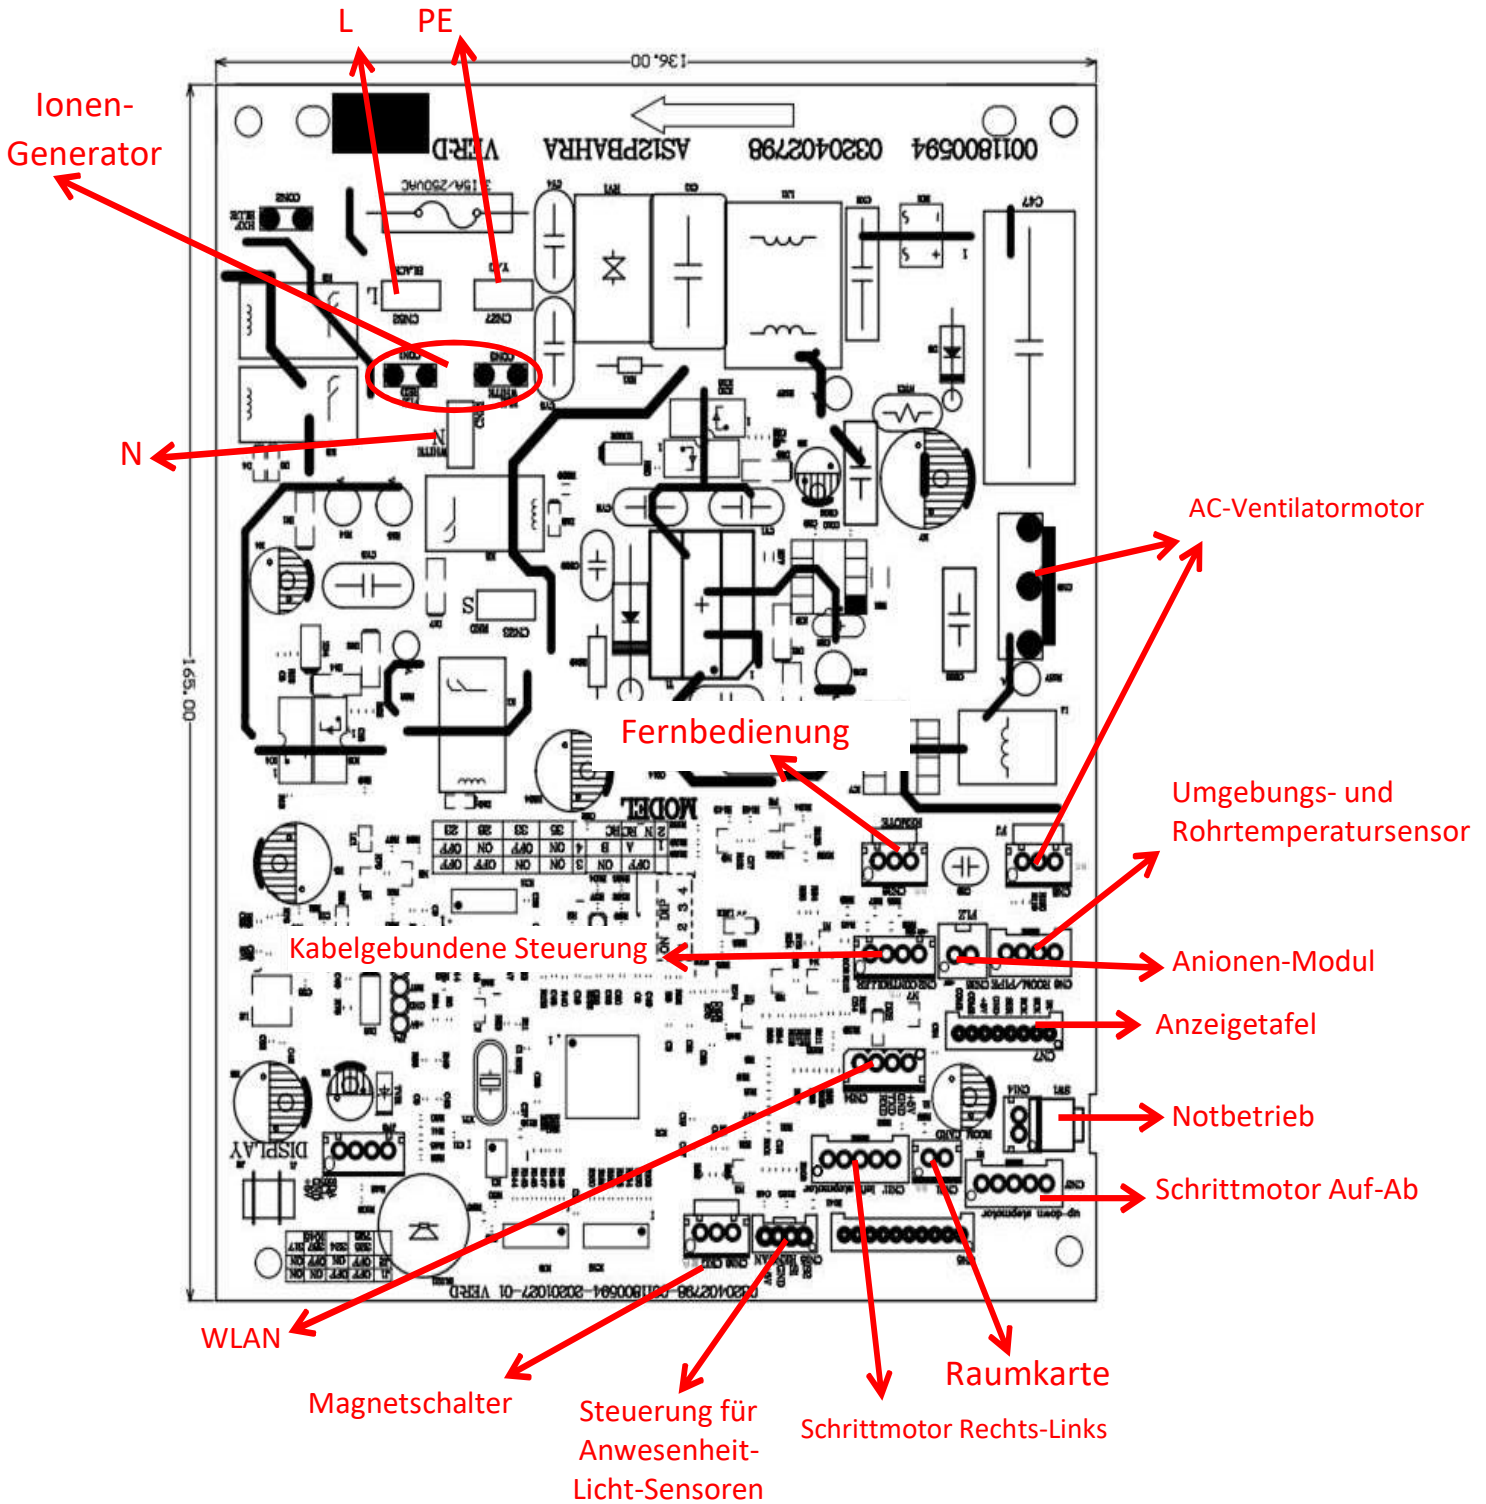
L
PE
Ionen-Generator
N
AC-Ventilatormotor
Fernbedienung
Umgebungs- und Rohrtemperatursensor
Kabelgebundene Steuerung
Anionen-Modul
Anzeigetafel
Notbetrieb
Schrittmotor Auf-Ab
WLAN
Magnetschalter
Steuerung für Anwesenheit-Licht-Sensoren
Raumkarte
Schrittmotor Rechts-Links
136.00
165.00
VERD
ASI2PPBAHRA
0320402798
0011800694
MODEL
DISPLAY
0320402798-0011800694-20201027-01 VERD